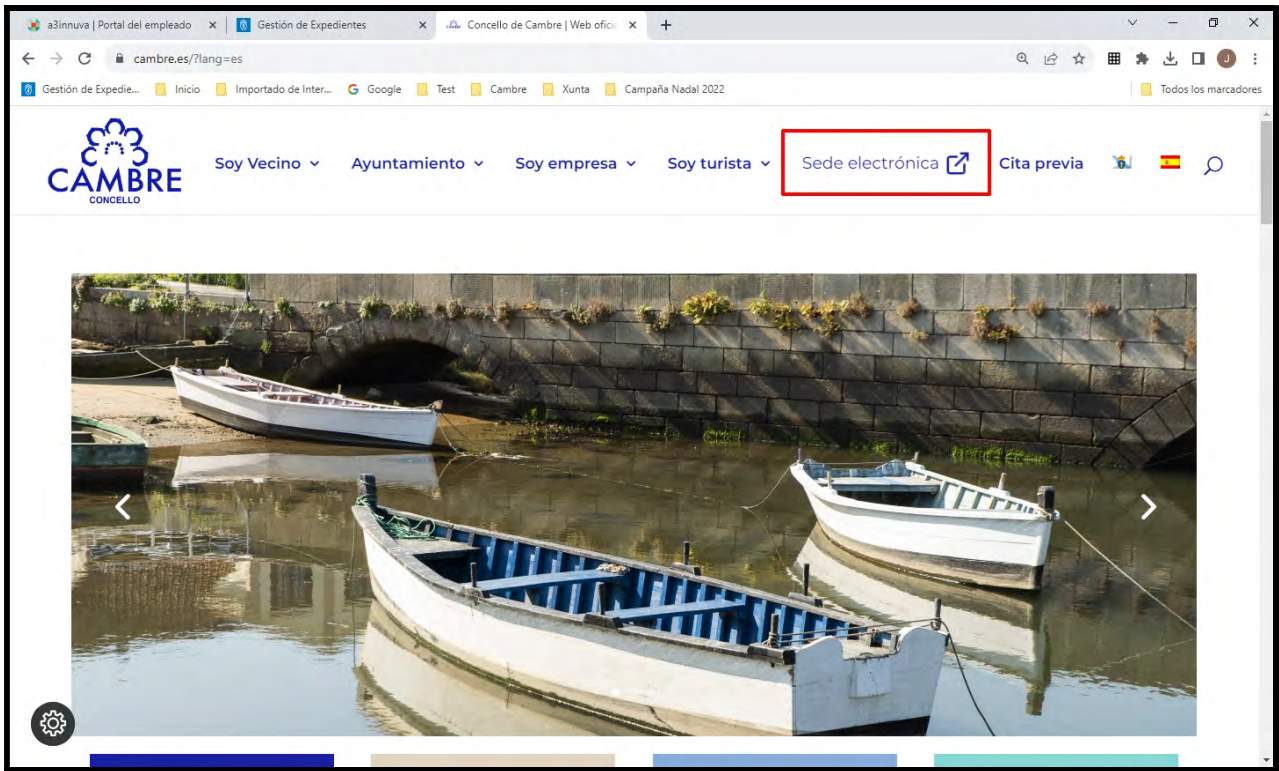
a3innuva | Portal del empleado ×
Gestión de Expedientes ×
Concello de Cambre | Web ofici ×
+

cambre.es/?lang=es

Gestión de Expedie... Inicio Importado de Inter... Google Test Cambre Xunta Campaña Nadal 2022 Todos los marcadores

CAMBRE
CONCELLO

Soy Vecino Ayuntamiento Soy empresa Soy turista Sede electrónica Cita previa